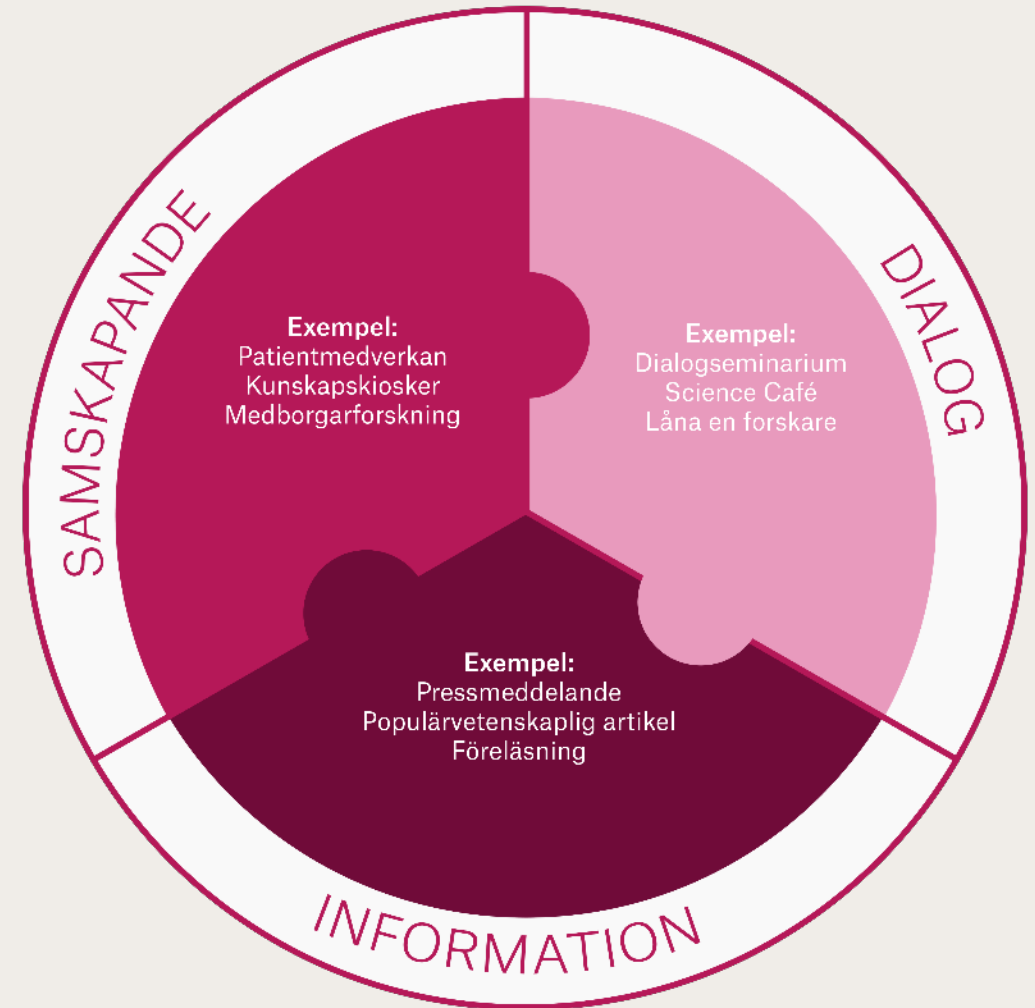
SAMSKAPANDE

Exempel:
Patientmedverkan
Kunskapskiosker
Medborgarforskning

DIALOG

Exempel:
Dialogseminarium
Science Café
Låna en forskare

Exempel:
Pressmeddelande
Populärvetenskaplig artikel
Föreläsning

INFORMATION